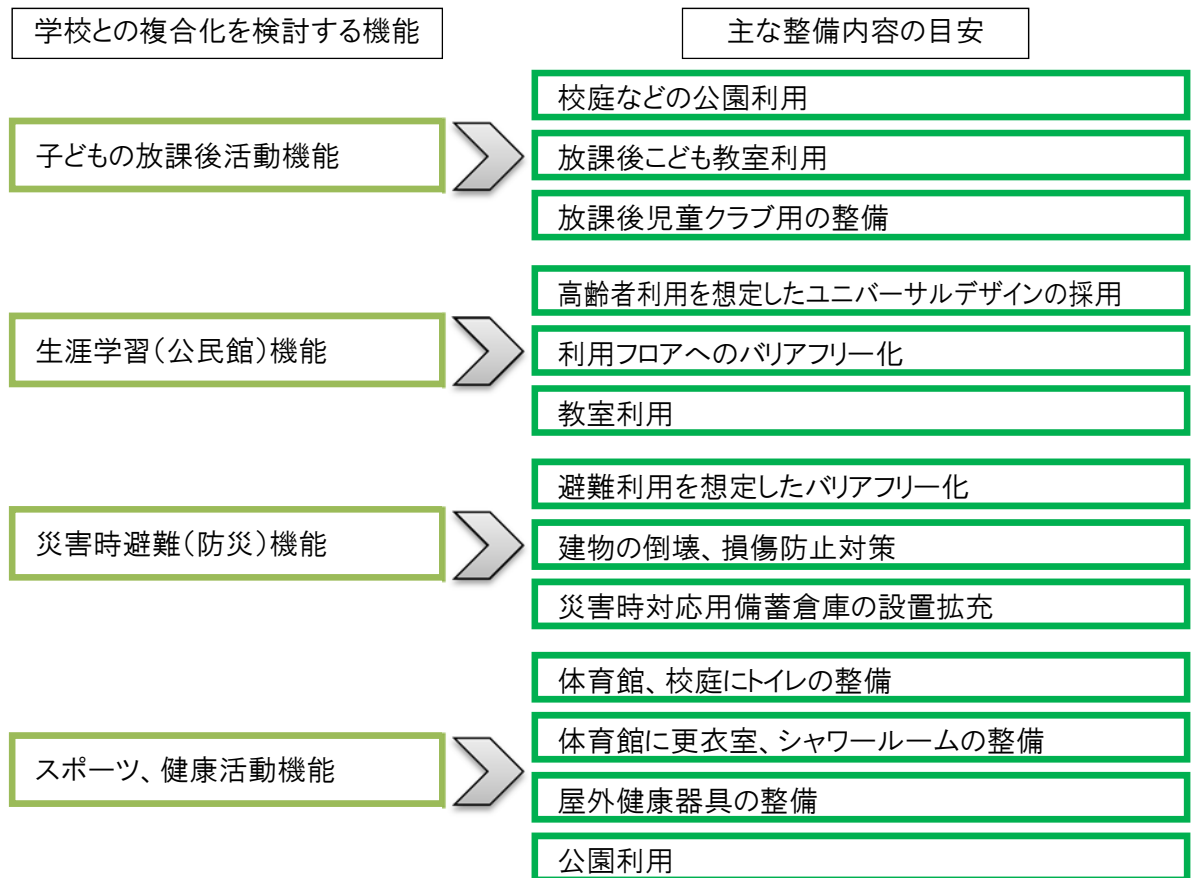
学校との複合化を検討する機能

主な整備内容の目安

子どもの放課後活動機能

校庭などの公園利用

放課後こども教室利用

放課後児童クラブ用の整備

生涯学習（公民館）機能

高齢者利用を想定したユニバーサルデザインの採用

利用フロアへのバリアフリー化

教室利用

災害時避難（防災）機能

避難利用を想定したバリアフリー化

建物の倒壊、損傷防止対策

災害時対応用備蓄倉庫の設置拡充

スポーツ、健康活動機能

体育館、校庭にトイレの整備

体育館に更衣室、シャワールームの整備

屋外健康器具の整備

公園利用